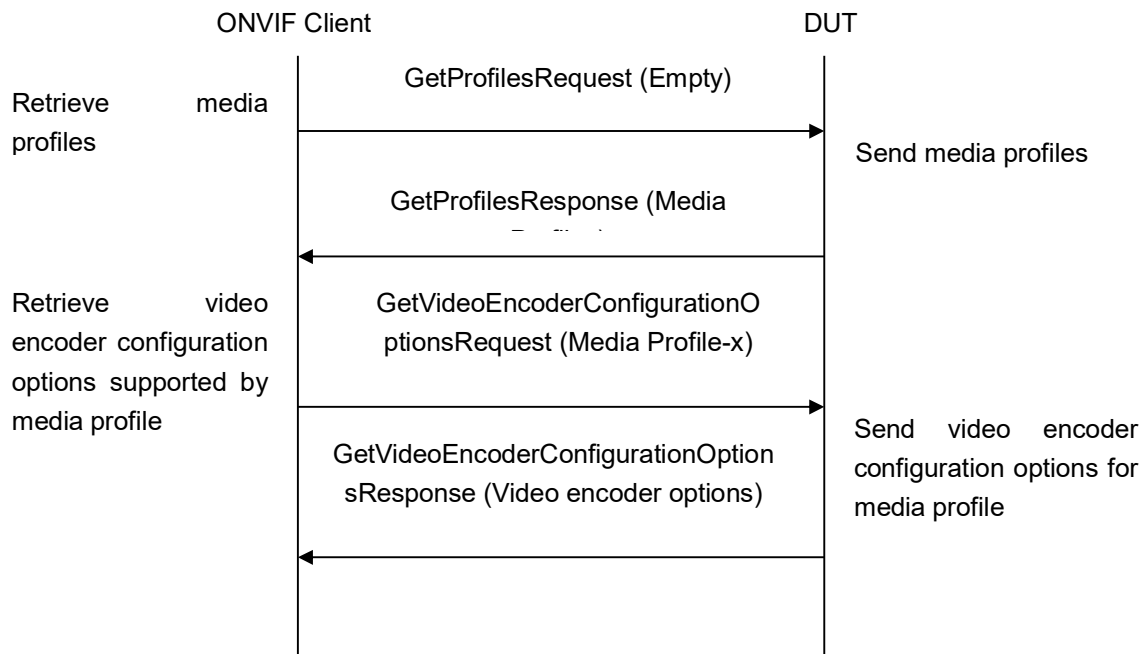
ONVIF Client

DUT

Retrieve media profiles

GetProfilesRequest (Empty)

Send media profiles

GetProfilesResponse (Media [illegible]

Retrieve video encoder configuration options supported by media profile

GetVideoEncoderConfigurationOptionsRequest (Media Profile-x)

GetVideoEncoderConfigurationOptionsResponse (Video encoder options)

Send video encoder configuration options for media profile